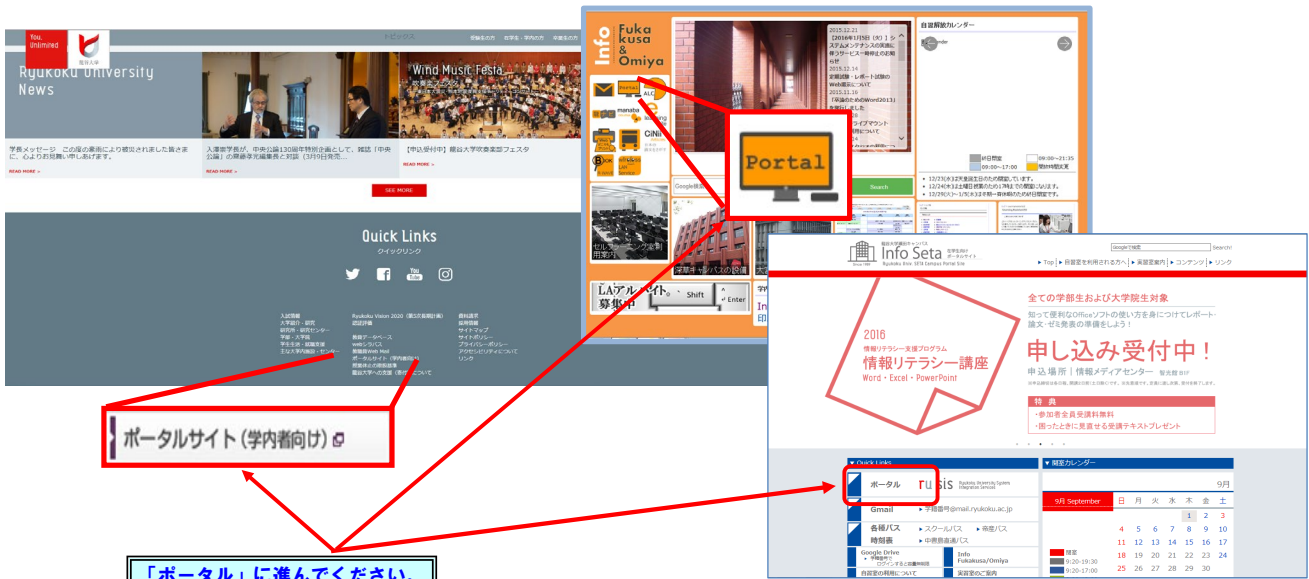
You, Unlimited
龍谷大学
Ryukoku University News
受験生の方　在学生・学内の方　卒業生の方
学長メッセージ　この度の豪雨により被災されました皆さまに、心よりお見舞い申し上げます。
READ MORE »
入澤崇学長が、中央公論130周年特別企画として、雑誌「中央公論」の隈研吾元編集長と対談（3月9日発売…
READ MORE »
Wind Music Festa
【申込受付中】龍谷大学吹奏楽部フェスタ
READ MORE »
SEE MORE
Quick Links
クイックリンク
入試情報
大学院・研究
研究所・研究センター
学部・大学院
学生生活・就職支援
生涯学習・地域連携
Ryukoku Vision 2020
認証評価
教員データベース
webシラバス
教職員Web Mail
ポータルサイト（学内者向け）
募金・寄付
龍谷大学への支援
採用情報
サイトマップ
サイトポリシー
プライバシーポリシー
アクセシビリティについて
リンク
ポータルサイト（学内者向け）
「ポータル」に進んでください。
Info Fukakusa & Omiya
Portal
manaba
CiNii
2015.12.21
【2016年1月5日（火）】システムメンテナンスの実施に伴うサービス一時停止のお知らせ
2015.12.14
定期試験・レポート試験のWeb提出について
2015.11.16
自習室開放カレンダー
Calendar
休日閉館
09:00～17:00
09:00～21:35
開館時間変更
Search
Google検索
セルフ
用案内
LAアルバイト募集中
Shift
Enter
深草キャンパスの設備
龍谷大学瀬田キャンパス
Info Seta
Since 1989
Ryukoku Univ. SETA Campus Portal Site
Google で検索　Search!
▶ Top ▶ 自習室を利用される方へ ▶ 実習室案内 ▶ コンテンツ ▶ リンク
全ての学部生および大学院生対象
知って便利なOfficeソフトの使い方を身につけてレポート・論文・ゼミ発表の準備をしよう！
2016
情報リテラシー支援プログラム
情報リテラシー講座
Word・Excel・PowerPoint
申し込み受付中！
申込場所｜情報メディアセンター
特典
・参加者全員受講料無料
・困ったときに見直せる受講テキストプレゼント
▼ Quick Links
ポータル　rusis
Gmail ▶ 学籍番号@mail.ryukoku.ac.jp
各種バス ▶ スクールバス ▶ 南草バス
時刻表 ▶ 中・長距離バス
Google Drive
Info Fukakusa/Omiya
自習室の利用について
実習室のご案内
▼ 開室カレンダー
9月
9月 September
日 月 火 水 木 金 土
1 2 3
4 5 6 7 8 9 10
11 12 13 14 15 16 17
18 19 20 21 22 23 24
25 26 27 28 29 30
閉室
9:20-19:30
9:20-17:00